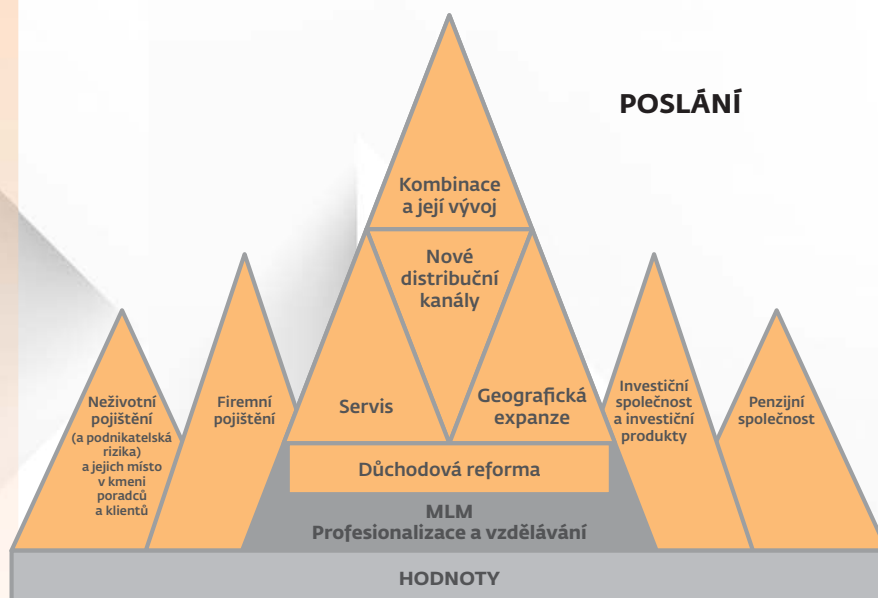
POSLÁNÍ

Kombinace a její vývoj

Nové distribuční kanály

Servis

Geografická expanze

Neživotní pojištění (a podnikatelská rizika) a jejich místo v kmeni poradců a klientů

Firemní pojištění

Investiční společnost a investiční produkty

Penzijní společnost

Důchodová reforma

MLM
Profesionalizace a vzdělávání

HODNOTY